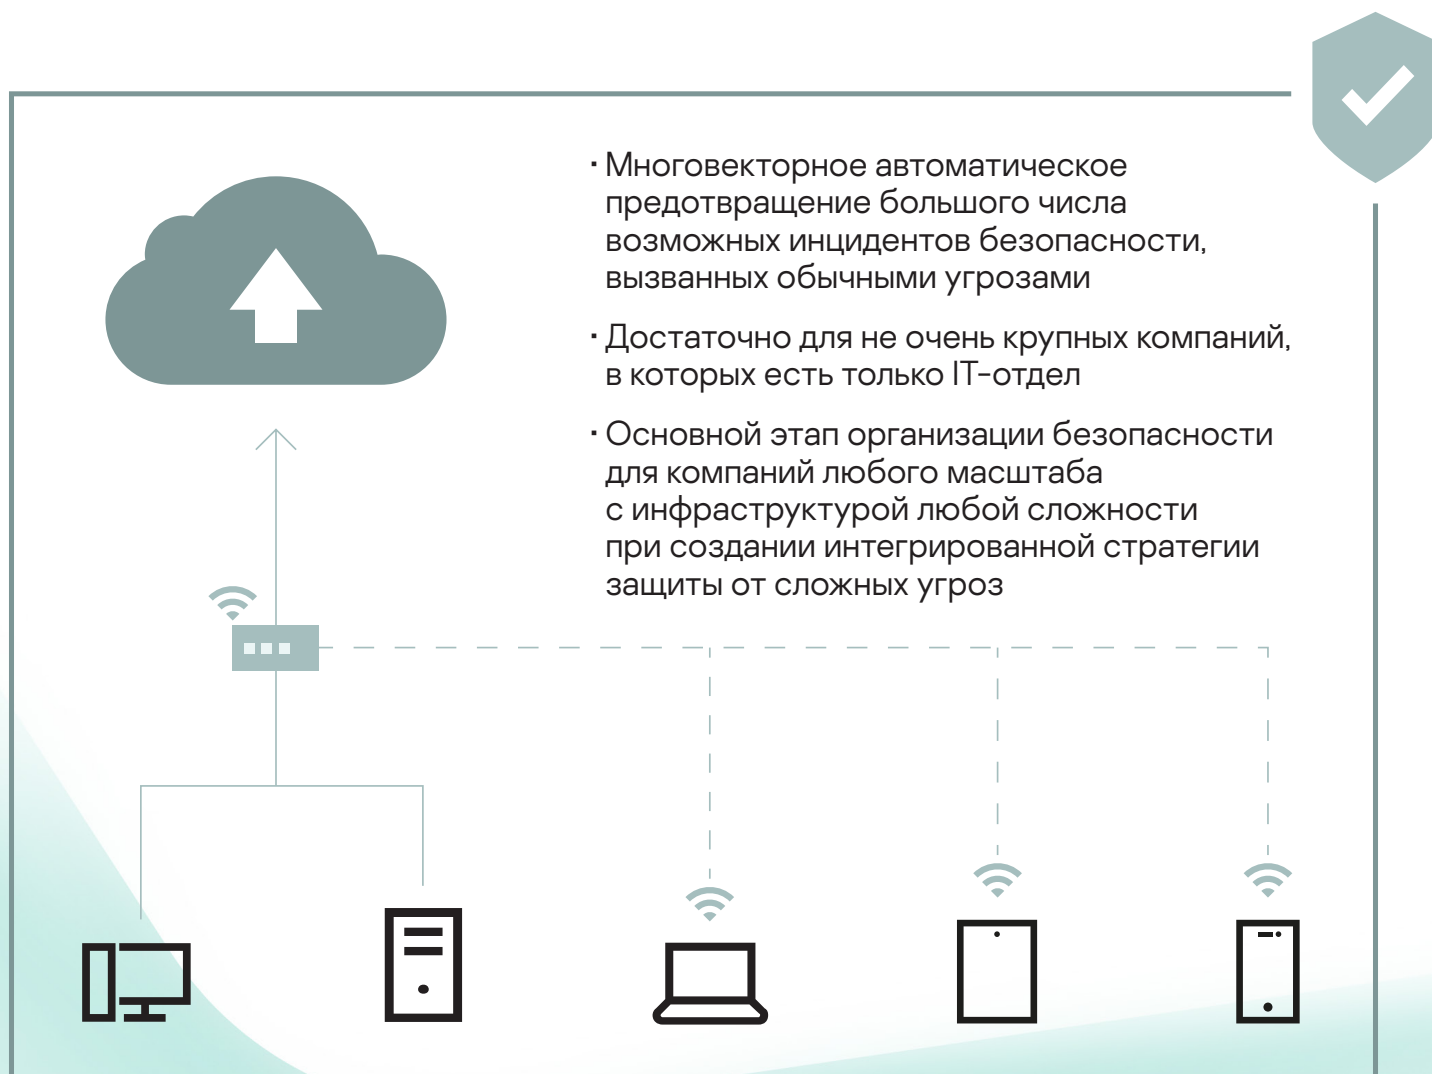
· Многовекторное автоматическое предотвращение большого числа возможных инцидентов безопасности, вызванных обычными угрозами

· Достаточно для не очень крупных компаний, в которых есть только IT-отдел

· Основной этап организации безопасности для компаний любого масштаба с инфраструктурой любой сложности при создании интегрированной стратегии защиты от сложных угроз